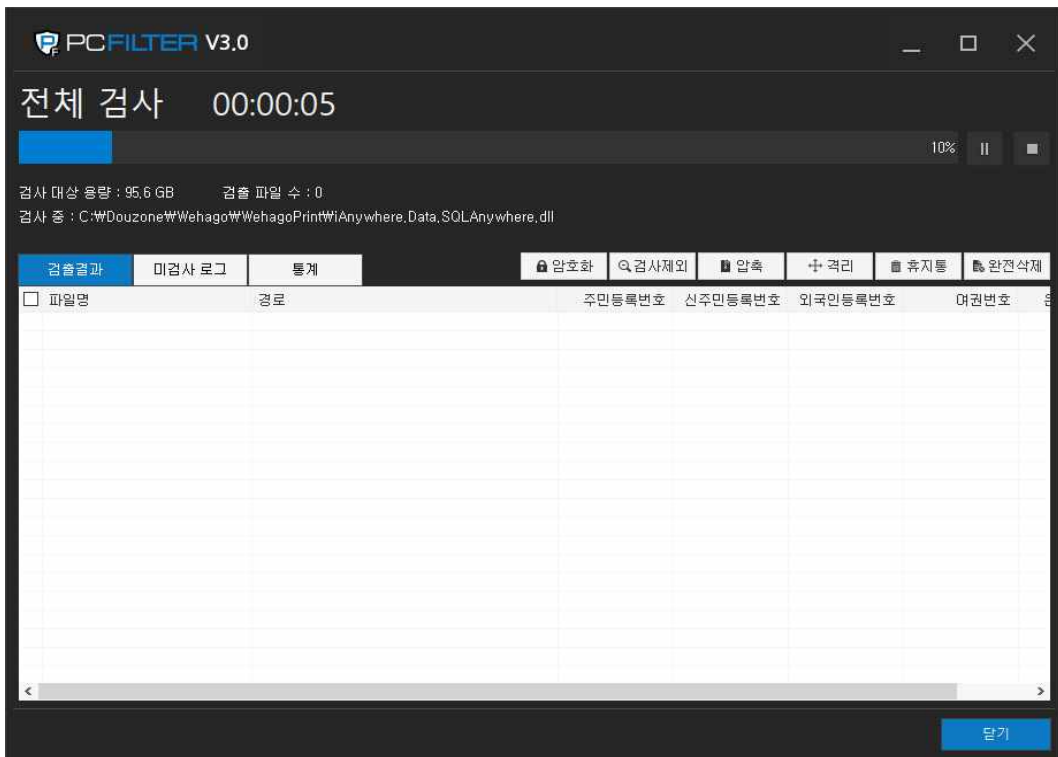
PCFILTER V3.0

전체 검사 00:00:05

10%

검사 대상 용량 : 95.6 GB 검출 파일 수 : 0
검사 중 : C:₩Douzone₩Wehago₩WehagoPrint₩iAnywhere.Data.SQLAnywhere.dll

검출결과 미검사 로그 통계

암호화 검사제외 압축 격리 휴지통 완전삭제

| 파일명 | 경로 | 주민등록번호 | 신주민등록번호 | 외국인등록번호 | 여권번호 | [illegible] |
|---|---|---|---|---|---|---|

닫기